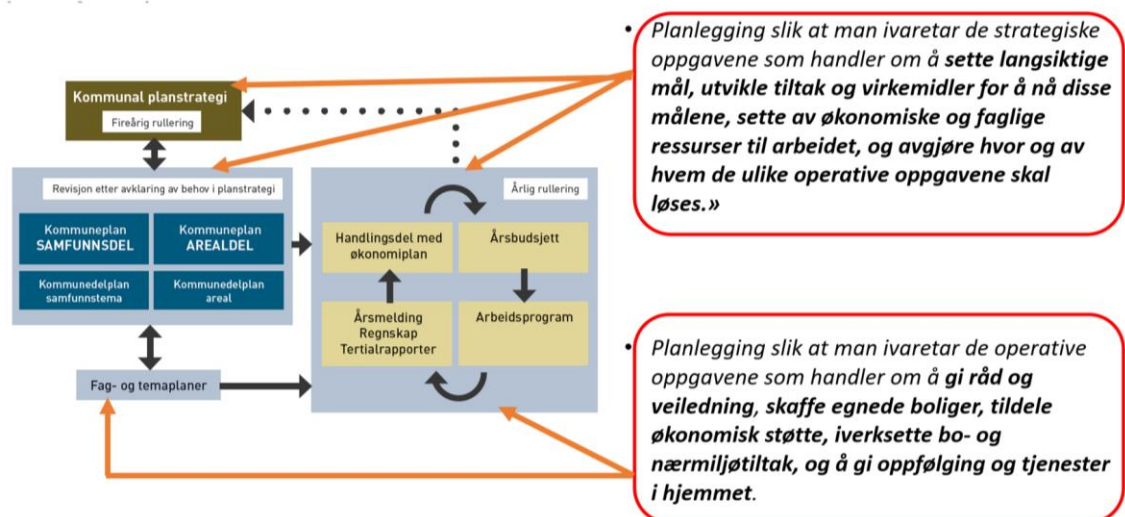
Kommunal planstrategi

Fireårig rullering

Revisjon etter avklaring av behov i planstrategi

Kommuneplan SAMFUNNSDEL

Kommuneplan AREALDEL

Kommunedelplan samfunnstema

Kommunedelplan areal

Fag- og temaplaner

Årlig rullering

Handlingsdel med økonomiplan

Årsbudsjett

Årsmelding Regnskap Tertialrapporter

Arbeidsprogram

• Planlegging slik at man ivaretar de strategiske oppgavene som handler om å **sette langsiktige mål, utvikle tiltak og virkemidler for å nå disse målene, sette av økonomiske og faglige ressurser til arbeidet, og avgjøre hvor og av hvem de ulike operative oppgavene skal løses.»**

• Planlegging slik at man ivaretar de operative oppgavene som handler om å **gi råd og veiledning**, **skaffe egnede boliger, tildele økonomisk støtte, iverksette bo- og nærmiljøtiltak, og å gi oppfølging og tjenester i hjemmet**.